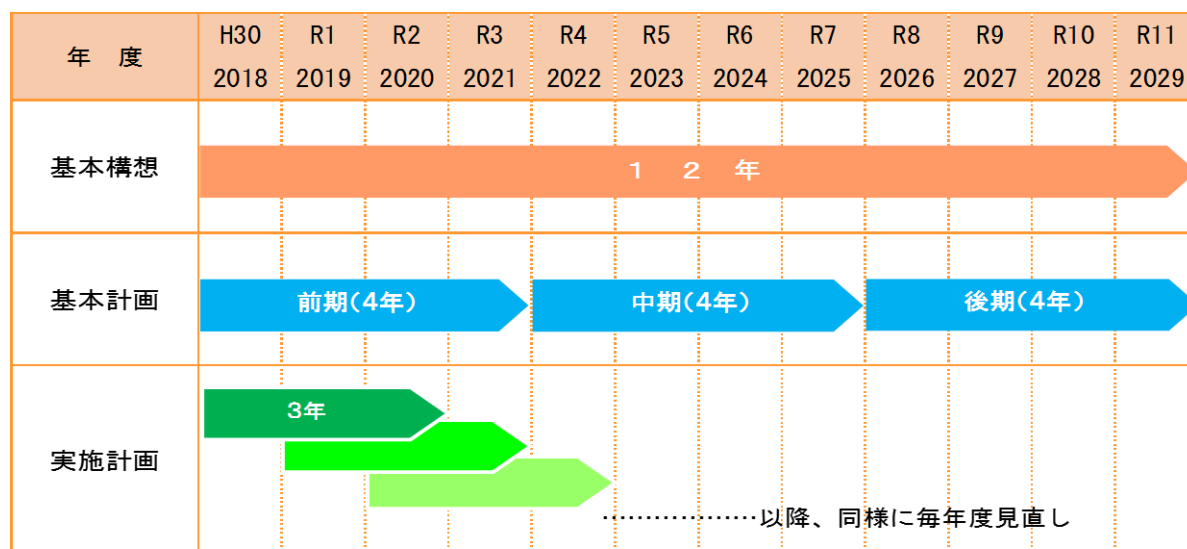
| 年　度 | H30 2018 | R1 2019 | R2 2020 | R3 2021 | R4 2022 | R5 2023 | R6 2024 | R7 2025 | R8 2026 | R9 2027 | R10 2028 | R11 2029 |
|---|---|---|---|---|---|---|---|---|---|---|---|---|
| 基本構想 | １　２　年 | | | | | | | | | | | |
| 基本計画 | 前期(4年) | | | | 中期(4年) | | | | 後期(4年) | | | |
| 実施計画 | 3年 | | | | | | | | | | | |

……………………以降、同様に毎年度見直し